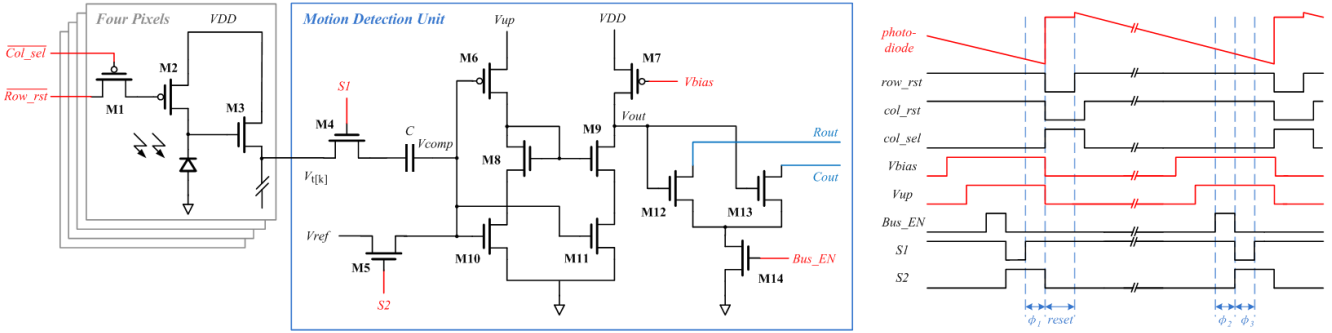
Four Pixels
VDD
$\overline{Col\_sel}$
M2
$\overline{Row\_rst}$
M1
M3
Motion Detection Unit
Vup
VDD
M6
M7
S1
Vbias
M4
C
Vcomp
M9
Vout
Rout
M8
Cout
$V_{t[k]}$
M12
M13
Vref
M10
M11
M5
S2
M14
Bus_EN
photo-diode
row_rst
col_rst
col_sel
Vbias
Vup
Bus_EN
S1
S2
$\phi_1$
reset
$\phi_2$
$\phi_3$